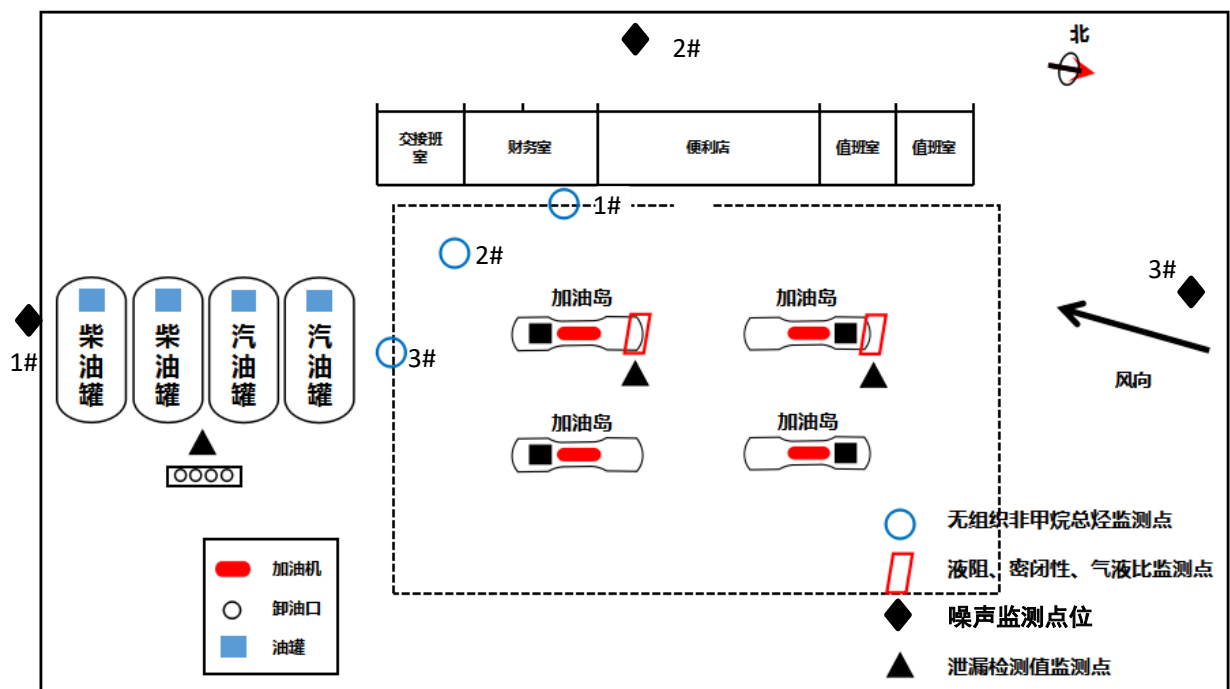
2#

北

| 交接班室 | 财务室 | 便利店 | 值班室 | 值班室 |
|---|---|---|---|---|

1#

2#

3#

加油岛

加油岛

加油岛

加油岛

1#

柴油罐

柴油罐

汽油罐

汽油罐

3#

风向

加油机

卸油口

油罐

无组织非甲烷总烃监测点

液阻、密闭性、气液比监测点

噪声监测点位

泄漏检测值监测点